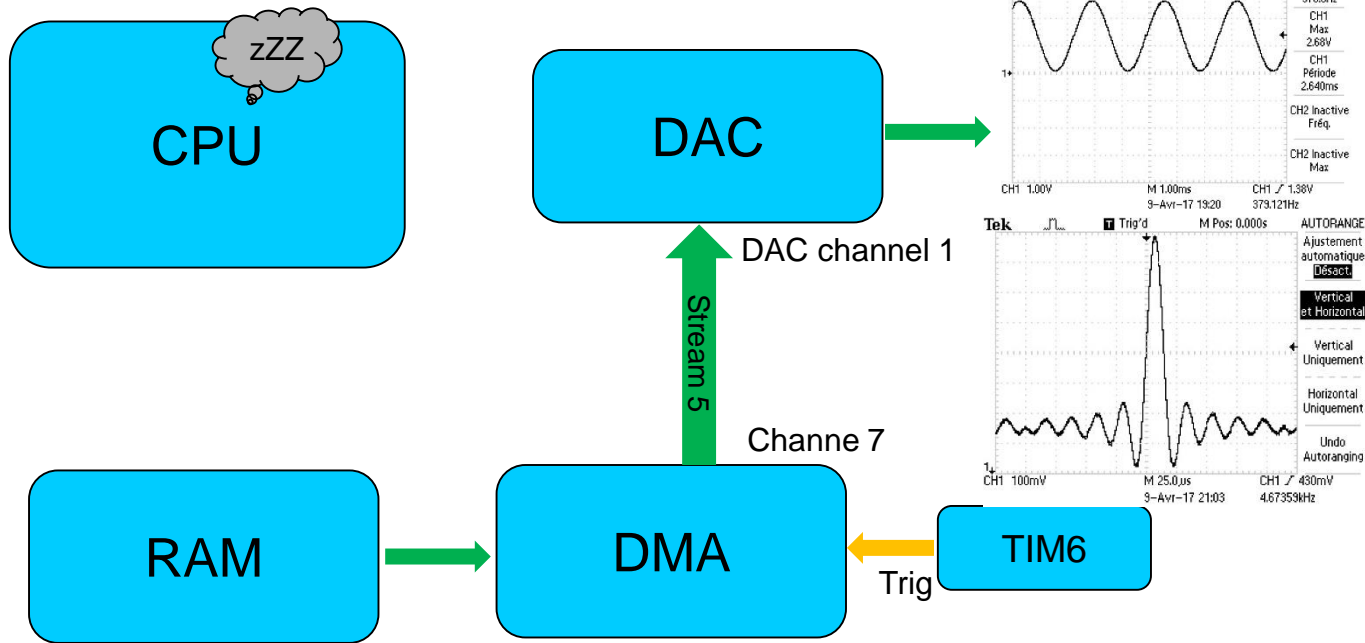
zZZ

CPU

DAC

CH1 Max 2.68V

CH1 Période 2.640ms

CH2 Inactive Fréq.

CH2 Inactive Max

CH1 1.00V M 1.00ms 9-Avr-17 19:20 CH1 ⨍ 1.38V 379.121Hz

Tek Trig'd M Pos: 0.000s AUTORANGE

Ajustement automatique Désact.

Vertical et Horizontal

Vertical Uniquement

Horizontal Uniquement

Undo Autoranging

CH1 100mV M 25.0µs 9-Avr-17 21:03 CH1 ⨍ 430mV 4.67353kHz

DAC channel 1

Stream 5

Channe 7

RAM

DMA

TIM6

Trig